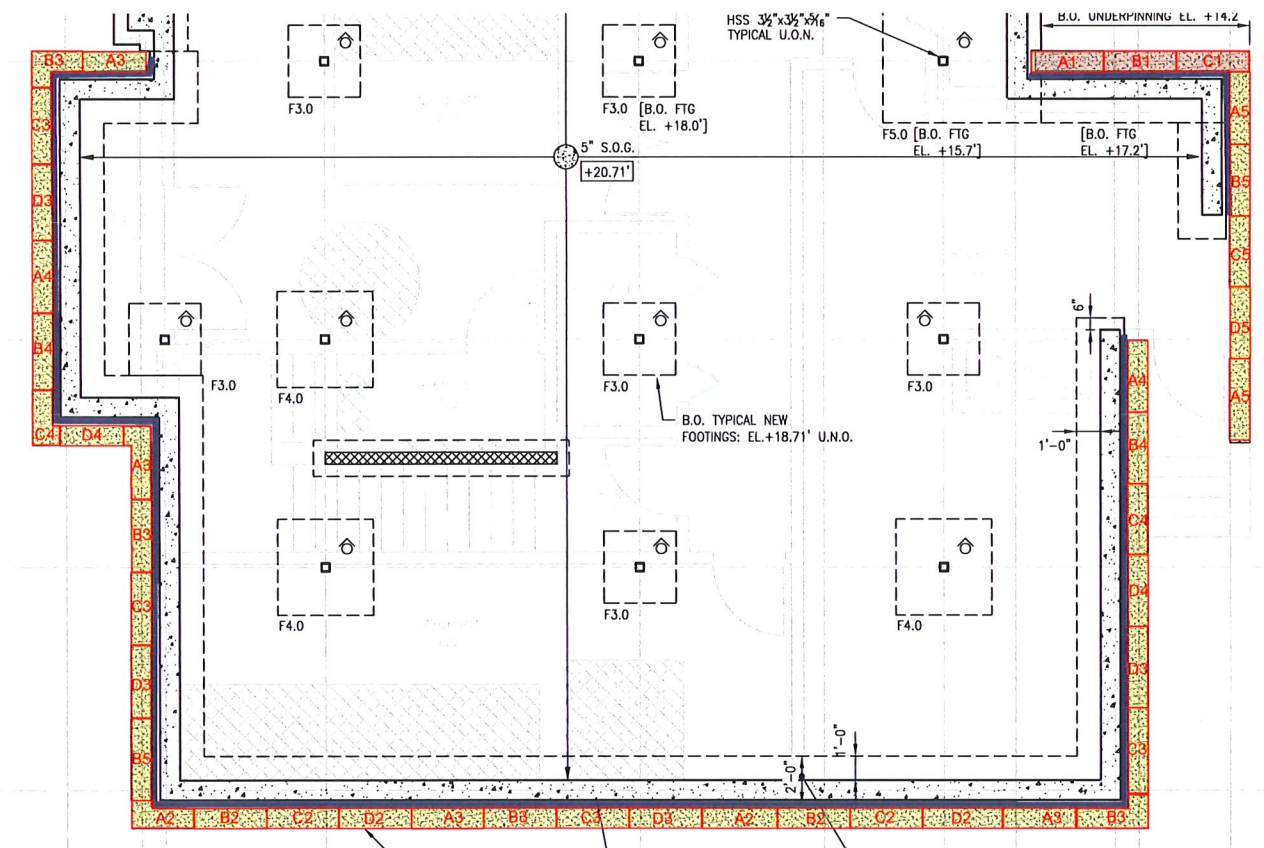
HSS $3\frac{1}{2}$"x$3\frac{1}{2}$"x$\frac{5}{16}$"
TYPICAL U.O.N.

B.O. UNDERPINNING EL. +14.2

B3 A3

A1 B1 C1

F3.0

F3.0 [B.O. FTG EL. +18.0']

F5.0 [B.O. FTG EL. +15.7']

[B.O. FTG EL. +17.2']

5" S.O.G.
+20.71'

C3
D3
A4
B4
C4 D4

A5
B5
C5
D5
A5

6"

F3.0
F4.0
F3.0
F3.0

B.O. TYPICAL NEW FOOTINGS: EL.+18.71' U.N.O.

1'-0"

A3
B3
C3
D3
B5

A4
B4
C4
D4
D3
C3

F4.0
F3.0
F4.0

1'-0"
2'-0"

A2 B2 C2 D2 A3 B3 C3 D3 A2 B2 C2 D2 A3 B3